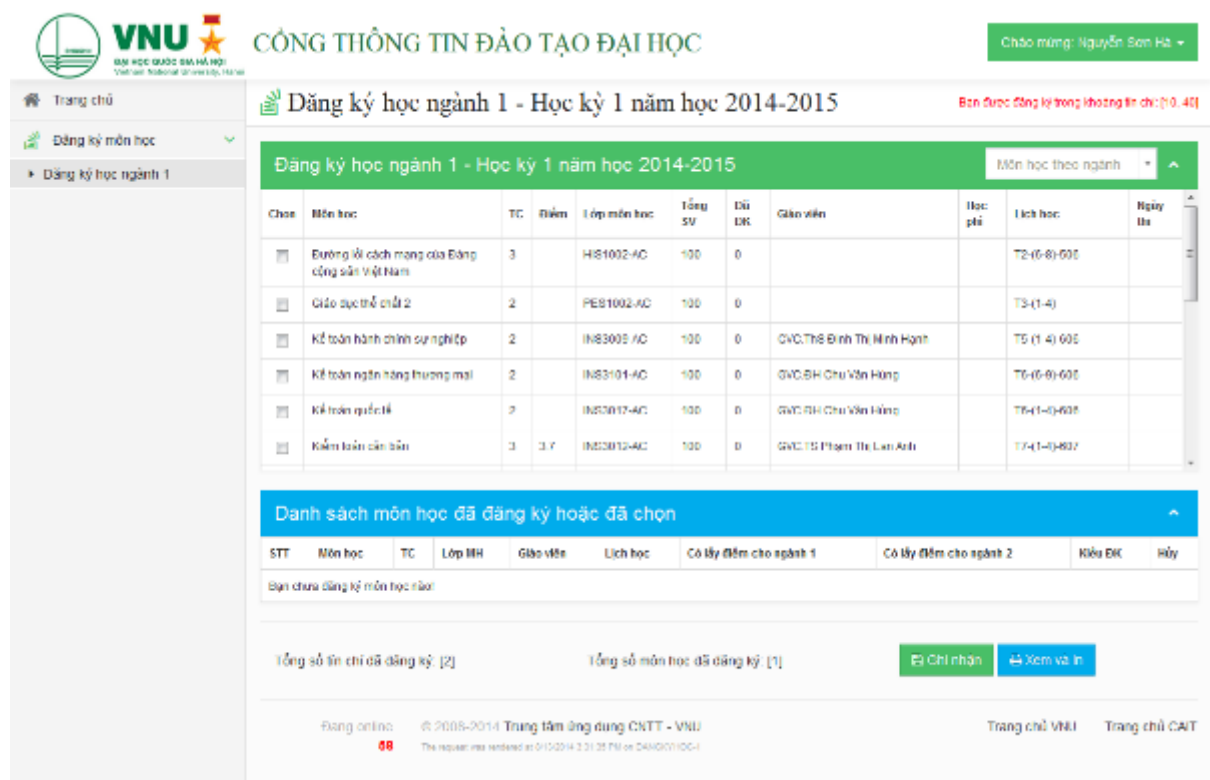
VNU
ĐẠI HỌC QUỐC GIA HÀ NỘI
Vietnam National University, Hanoi

CỔNG THÔNG TIN ĐÀO TẠO ĐẠI HỌC

Chào mừng: Nguyễn Sơn Hà

Trang chủ
Đăng ký môn học
Đăng ký học ngành 1

Đăng ký học ngành 1 - Học kỳ 1 năm học 2014-2015

Bạn được đăng ký trong khoảng tín chỉ: [10, 40]

Đăng ký học ngành 1 - Học kỳ 1 năm học 2014-2015

Môn học theo ngành

| Chọn | Môn học | TC | Điểm | Lớp môn học | Tổng SV | Đã ĐK | Giáo viên | Học phí | Lịch học | Ngày thi |
|---|---|---|---|---|---|---|---|---|---|---|
| | Đường lối cách mạng của Đảng cộng sản Việt Nam | 3 | | HIS1002-AC | 100 | 0 | | | T2-(6-8)-608 | |
| | Giáo dục thể chất 2 | 2 | | PES1002-AC | 100 | 0 | | | T3-(1-4) | |
| | Kế toán hành chính sự nghiệp | 2 | | INS3008-AC | 100 | 0 | GVC.ThS Đinh Thị Minh Hạnh | | T5-(1-4)-608 | |
| | Kế toán ngân hàng thương mại | 2 | | INS3101-AC | 100 | 0 | GVC.BH Chu Văn Hùng | | T6-(6-9)-608 | |
| | Kế toán quốc tế | 2 | | INS3017-AC | 100 | 0 | GVC.BH Chu Văn Hùng | | T6-(1-4)-608 | |
| | Kiểm toán căn bản | 3 | 3.7 | INS3013-AC | 100 | 0 | GVC.TS Phạm Thị Lan Anh | | T7-(1-4)-607 | |

Danh sách môn học đã đăng ký hoặc đã chọn

| STT | Môn học | TC | Lớp MH | Giáo viên | Lịch học | Có lấy điểm cho ngành 1 | Có lấy điểm cho ngành 2 | Kiểu ĐK | Hủy |
|---|---|---|---|---|---|---|---|---|---|

Bạn chưa đăng ký môn học nào!

Tổng số tín chỉ đã đăng ký: [2]
Tổng số môn học đã đăng ký: [1]

Ghi nhận
Xem và in

Đang online
68
© 2008-2014 Trung tâm ứng dụng CNTT - VNU
The request was rendered at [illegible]

Trang chủ VNU
Trang chủ CAIT